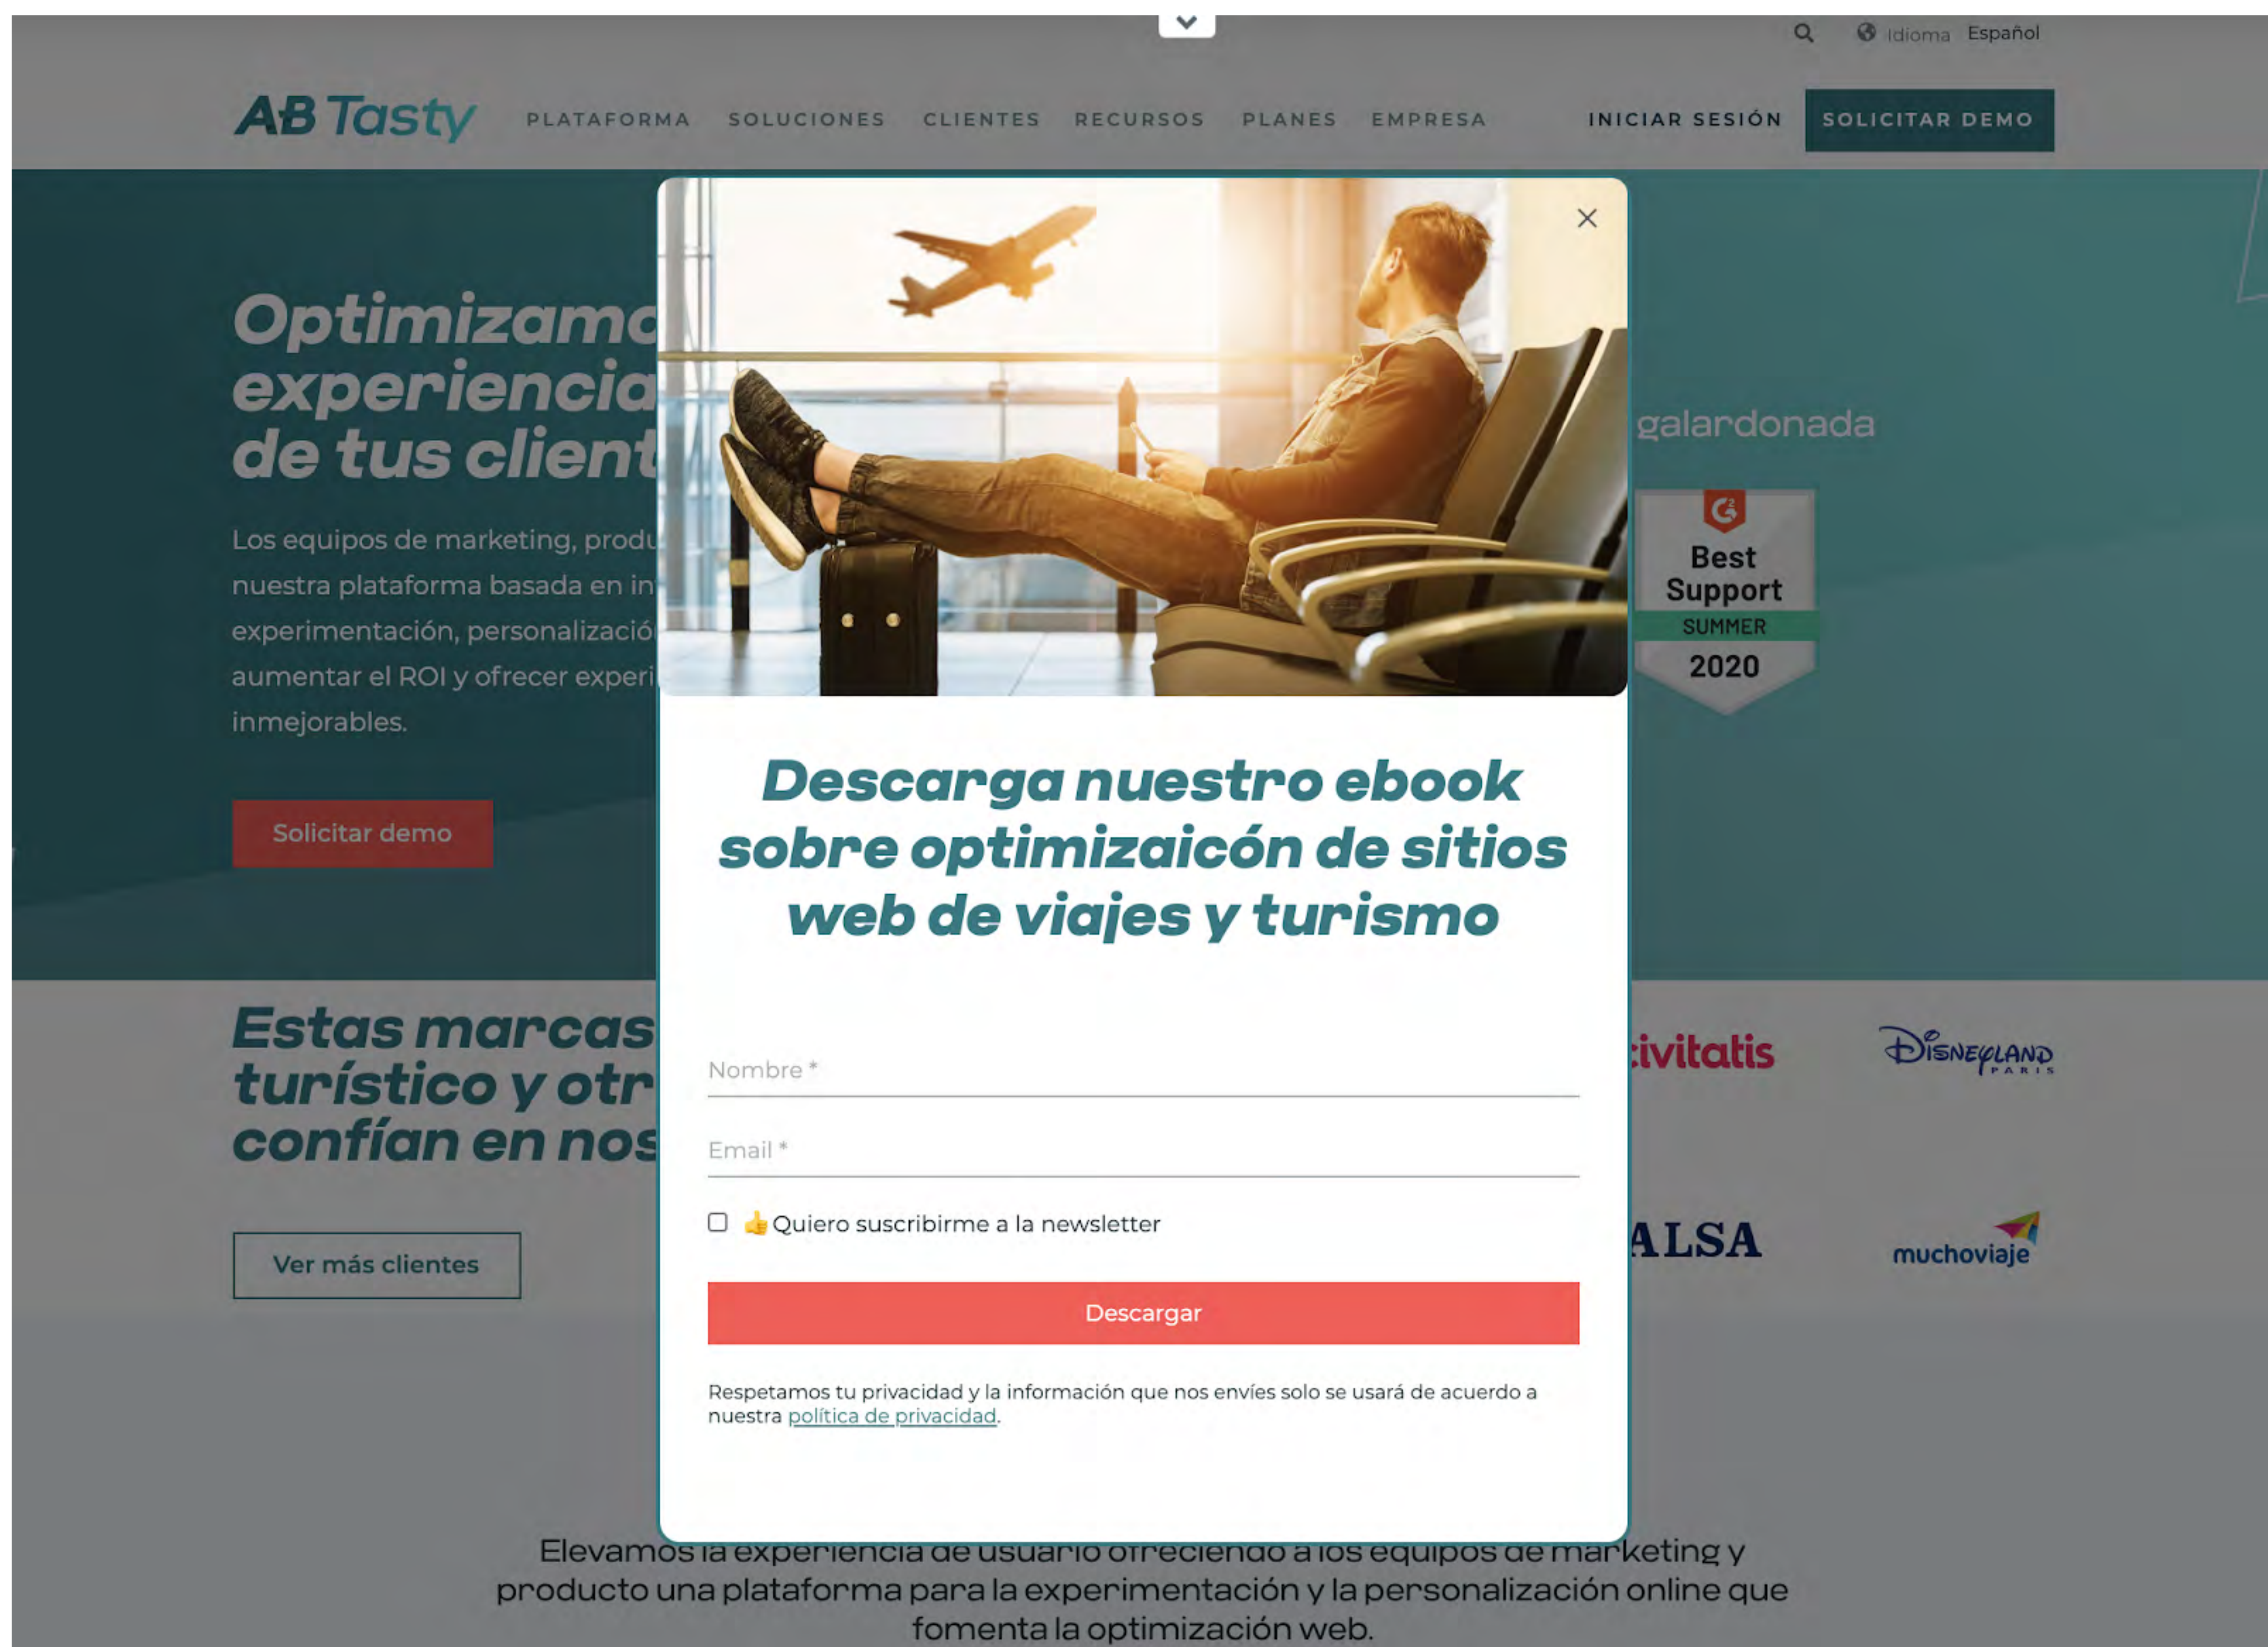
Idioma Español

AB Tasty PLATAFORMA SOLUCIONES CLIENTES RECURSOS PLANES EMPRESA INICIAR SESIÓN SOLICITAR DEMO

Optimizamo
experiencia
de tus client

Los equipos de marketing, produ
nuestra plataforma basada en in
experimentación, personalizació
aumentar el ROI y ofrecer experi
inmejorables.

Solicitar demo

galardonada

Best Support
SUMMER
2020

×

Descarga nuestro ebook sobre optimizaicón de sitios web de viajes y turismo

Nombre *

Email *

👍Quiero suscribirme a la newsletter

Descargar

Respetamos tu privacidad y la información que nos envíes solo se usará de acuerdo a nuestra política de privacidad.

Estas marcas
turístico y otr
confían en nos

Ver más clientes

civitatis

Disneyland Paris

ALSA

muchoviaje

Elevamos la experiencia de usuario ofreciendo a los equipos de marketing y producto una plataforma para la experimentación y la personalización online que fomenta la optimización web.